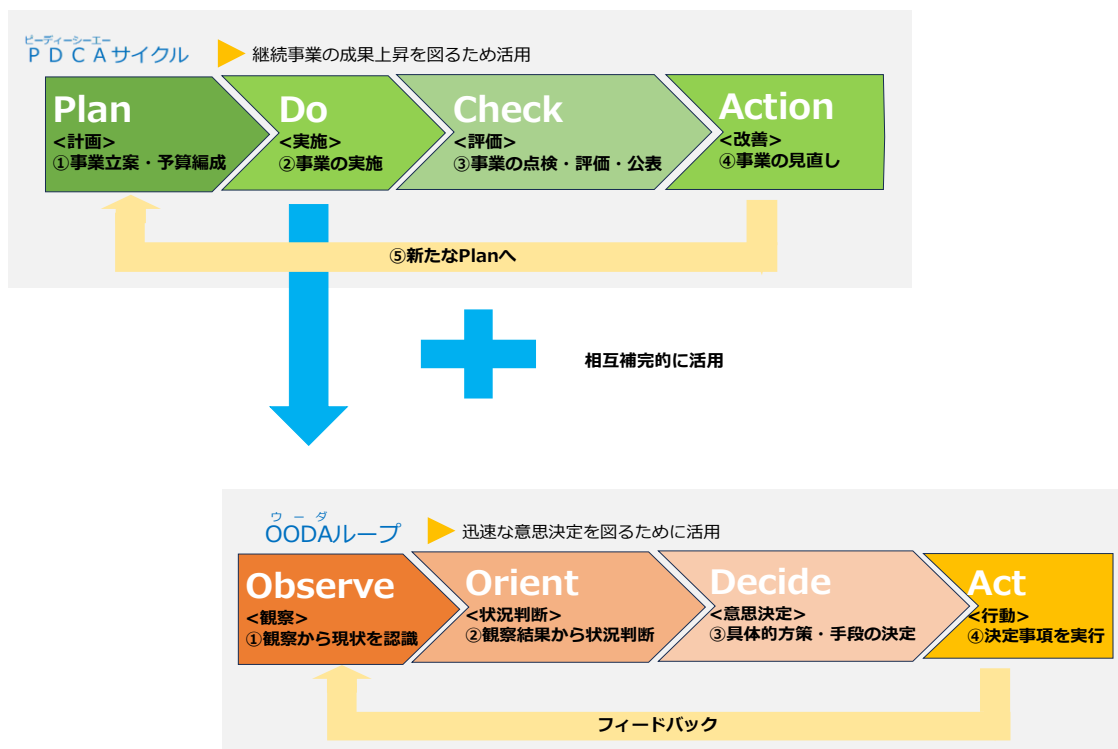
ピーディーシーエー
PDCAサイクル

継続事業の成果上昇を図るため活用

Plan
<計画>
①事業立案・予算編成

Do
<実施>
②事業の実施

Check
<評価>
③事業の点検・評価・公表

Action
<改善>
④事業の見直し

⑤新たなPlanへ

相互補完的に活用

ウーダ
OODAループ

迅速な意思決定を図るために活用

Observe
<観察>
①観察から現状を認識

Orient
<状況判断>
②観察結果から状況判断

Decide
<意思決定>
③具体的方策・手段の決定

Act
<行動>
④決定事項を実行

フィードバック